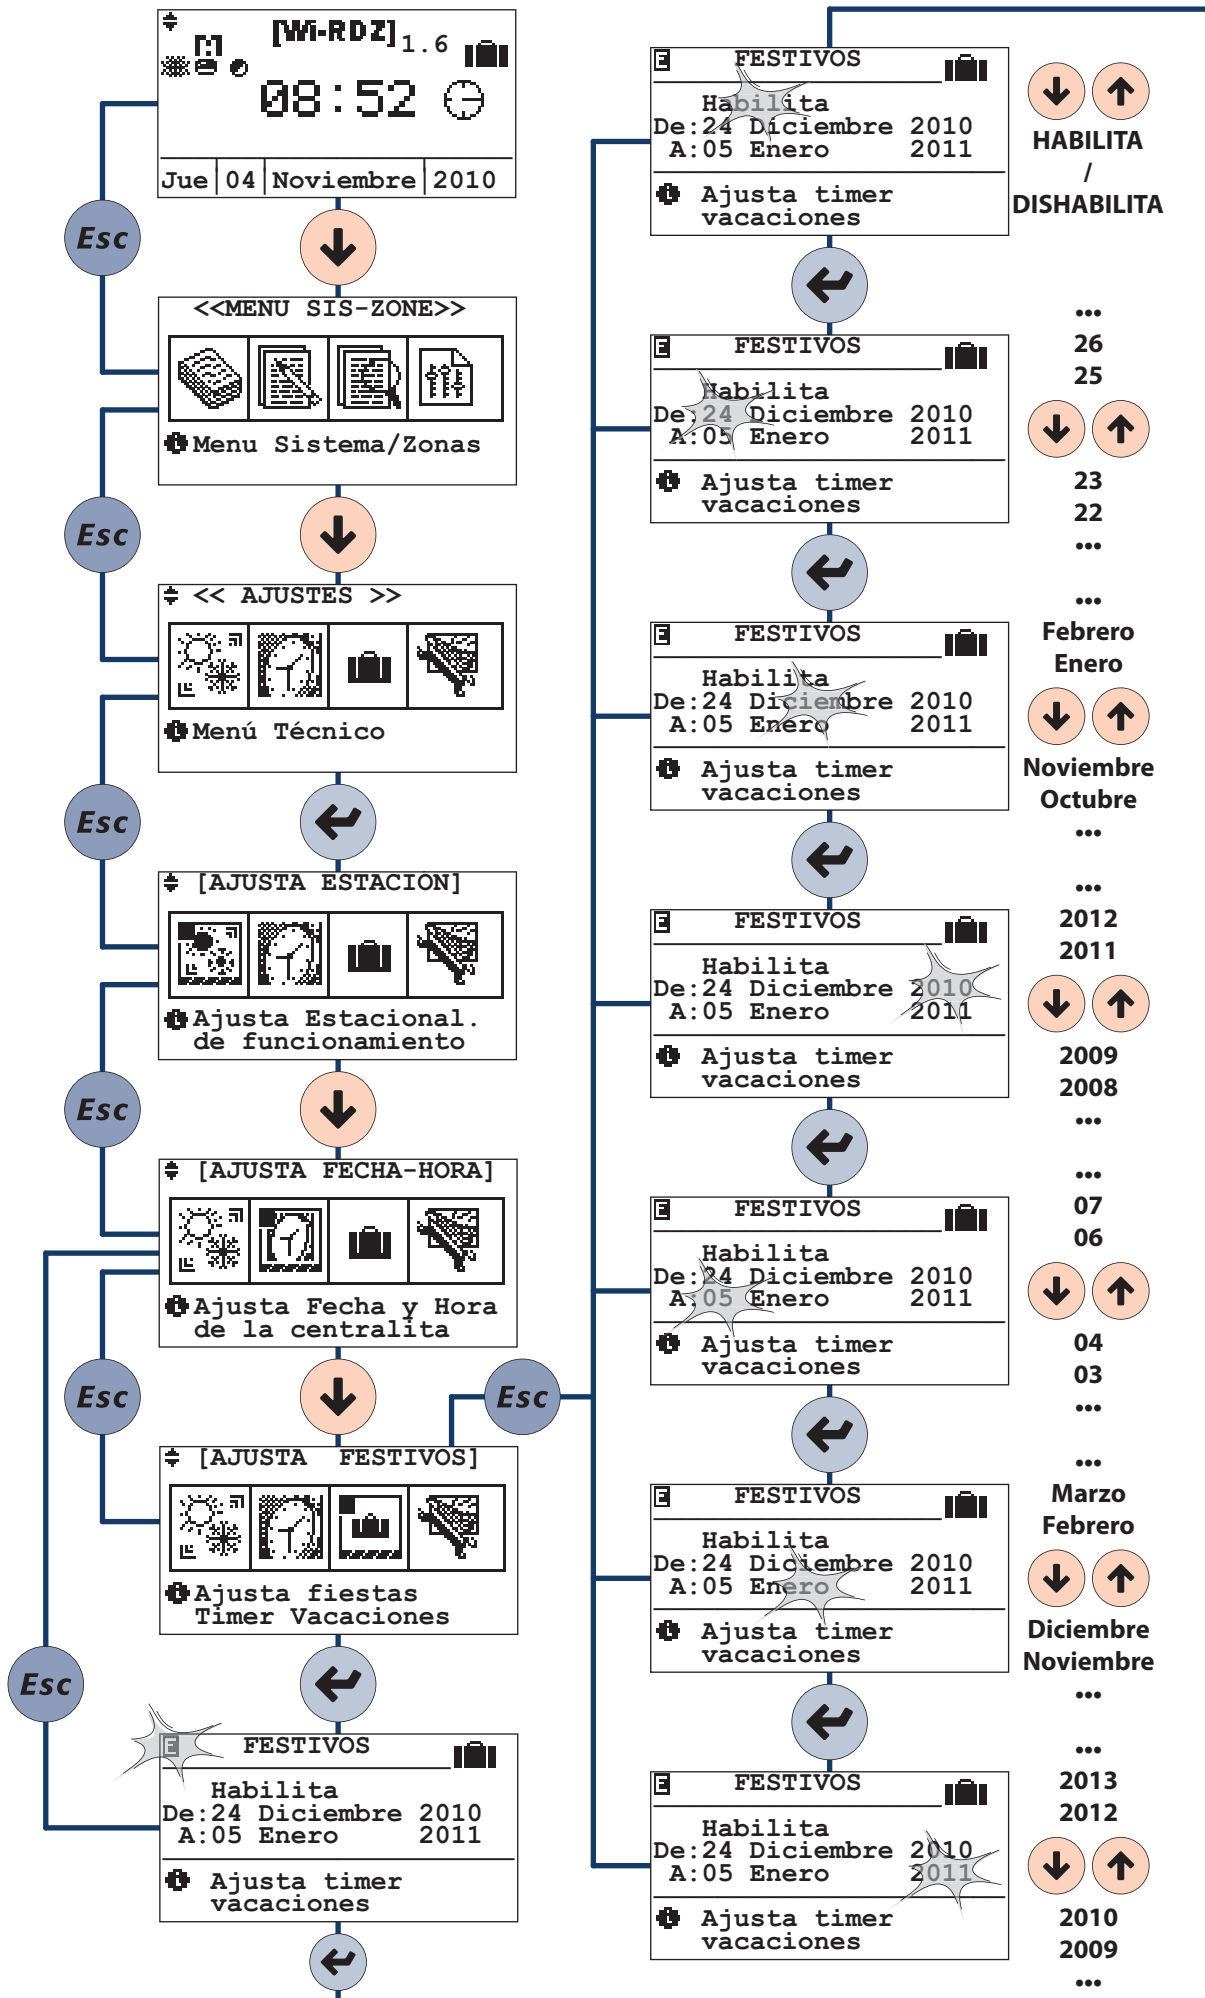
[Wi-RDZ] 1.6
08:52
Jue 04 Noviembre 2010

Esc

<<MENU SIS-ZONE>>
Menu Sistema/Zonas

Esc

<< AJUSTES >>
Menú Técnico

Esc

[AJUSTA ESTACION]
Ajusta Estacional. de funcionamiento

Esc

[AJUSTA FECHA-HORA]
Ajusta Fecha y Hora de la centralita

Esc

Esc

[AJUSTA FESTIVOS]
Ajusta fiestas Timer Vacaciones

Esc

FESTIVOS
Habilita
De:24 Diciembre 2010
A:05 Enero 2011
Ajusta timer vacaciones

FESTIVOS
Habilita
De:24 Diciembre 2010
A:05 Enero 2011
Ajusta timer vacaciones

HABILITA / DISHABILITA

FESTIVOS
Habilita
De:24 Diciembre 2010
A:05 Enero 2011
Ajusta timer vacaciones

...
26
25
23
22
...

FESTIVOS
Habilita
De:24 Diciembre 2010
A:05 Enero 2011
Ajusta timer vacaciones

...
Febrero
Enero
Noviembre
Octubre
...

FESTIVOS
Habilita
De:24 Diciembre 2010
A:05 Enero 2011
Ajusta timer vacaciones

...
2012
2011
2009
2008
...

FESTIVOS
Habilita
De:24 Diciembre 2010
A:05 Enero 2011
Ajusta timer vacaciones

...
07
06
04
03
...

FESTIVOS
Habilita
De:24 Diciembre 2010
A:05 Enero 2011
Ajusta timer vacaciones

...
Marzo
Febrero
Diciembre
Noviembre
...

FESTIVOS
Habilita
De:24 Diciembre 2010
A:05 Enero 2011
Ajusta timer vacaciones

...
2013
2012
2010
2009
...